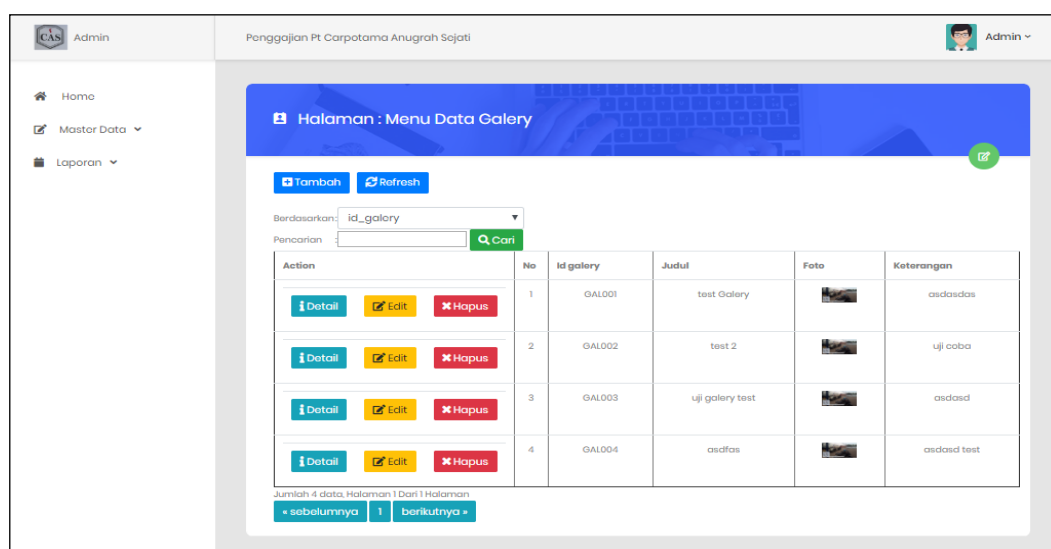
CAS Admin

Penggajian Pt Carpotama Anugrah Sojati

Admin

Home
Master Data
Laporan

Halaman : Menu Data Galery

Tambah Refresh

Berdasarkan : id_galery
Pencarian : Cari

| Action | No | Id galery | Judul | Foto | Keterangan |
|---|---|---|---|---|---|
| Detail Edit Hapus | 1 | GAL001 | test Galery | | asdasdas |
| Detail Edit Hapus | 2 | GAL002 | test 2 | | uji coba |
| Detail Edit Hapus | 3 | GAL003 | uji galery test | | asdasd |
| Detail Edit Hapus | 4 | GAL004 | asdfas | | asdasd test |

Jumlah 4 data, Halaman 1 Dari 1 Halaman

« sebelumnya 1 berikutnya »